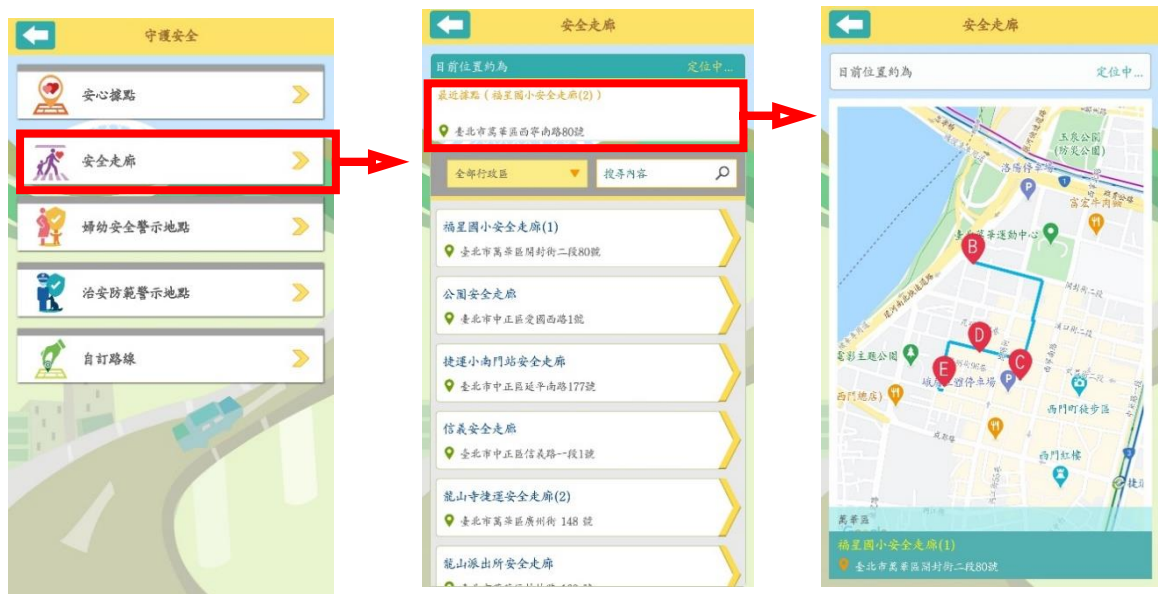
守護安全

安心據點

安全走廊

婦幼安全警示地點

治安防範警示地點

自訂路線

安全走廊

目前位置約為 定位中...

最近據點（福星國小安全走廊(2)）

臺北市萬華區西寧南路80號

全部行政區

搜尋內容

福星國小安全走廊(1)

臺北市萬華區開封街二段80號

公園安全走廊

臺北市中正區愛國西路1號

捷運小南門站安全走廊

臺北市中正區延平南路177號

信義安全走廊

臺北市中正區信義路一段1號

龍山寺捷運安全走廊(2)

臺北市萬華區廣州街 148 號

龍山派出所安全走廊

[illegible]

安全走廊

目前位置約為 定位中...

玉泉公園（防災公園）

洛陽停車場

富宏牛肉麵

青年運動中心

B

D

C

E

西門町徒步區

西門紅樓

西門總店

萬華區

福星國小安全走廊(1)

臺北市萬華區開封街二段80號